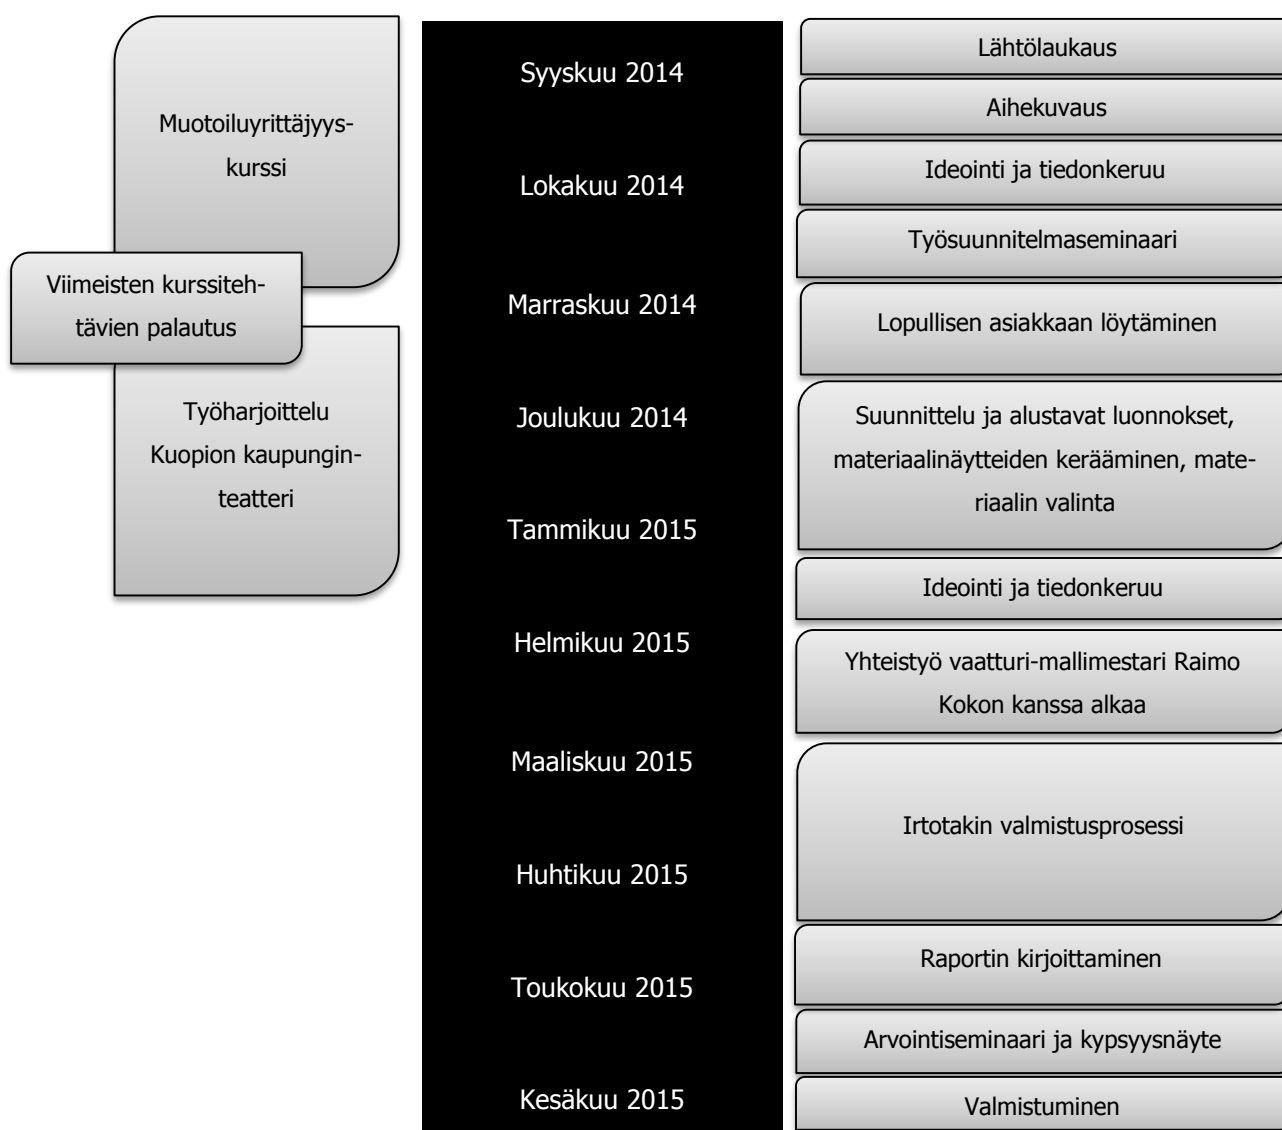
Muotoiluyrittäjyyskurssi

Viimeisten kurssitehtävien palautus

Työharjoittelu Kuopion kaupunginteatteri

Syyskuu 2014

Lokakuu 2014

Marraskuu 2014

Joulukuu 2014

Tammikuu 2015

Helmikuu 2015

Maaliskuu 2015

Huhtikuu 2015

Toukokuu 2015

Kesäkuu 2015

Lähtölaukaus

Aihekuvaus

Ideointi ja tiedonkeruu

Työsuunnitelmaseminaari

Lopullisen asiakkaan löytäminen

Suunnittelu ja alustavat luonnokset, materiaalinäytteiden kerääminen, materiaalin valinta

Ideointi ja tiedonkeruu

Yhteistyö vaatturi-mallimestari Raimo Kokon kanssa alkaa

Irtotakin valmistusprosessi

Raportin kirjoittaminen

Arvointiseminaari ja kypsyysnäyte

Valmistuminen